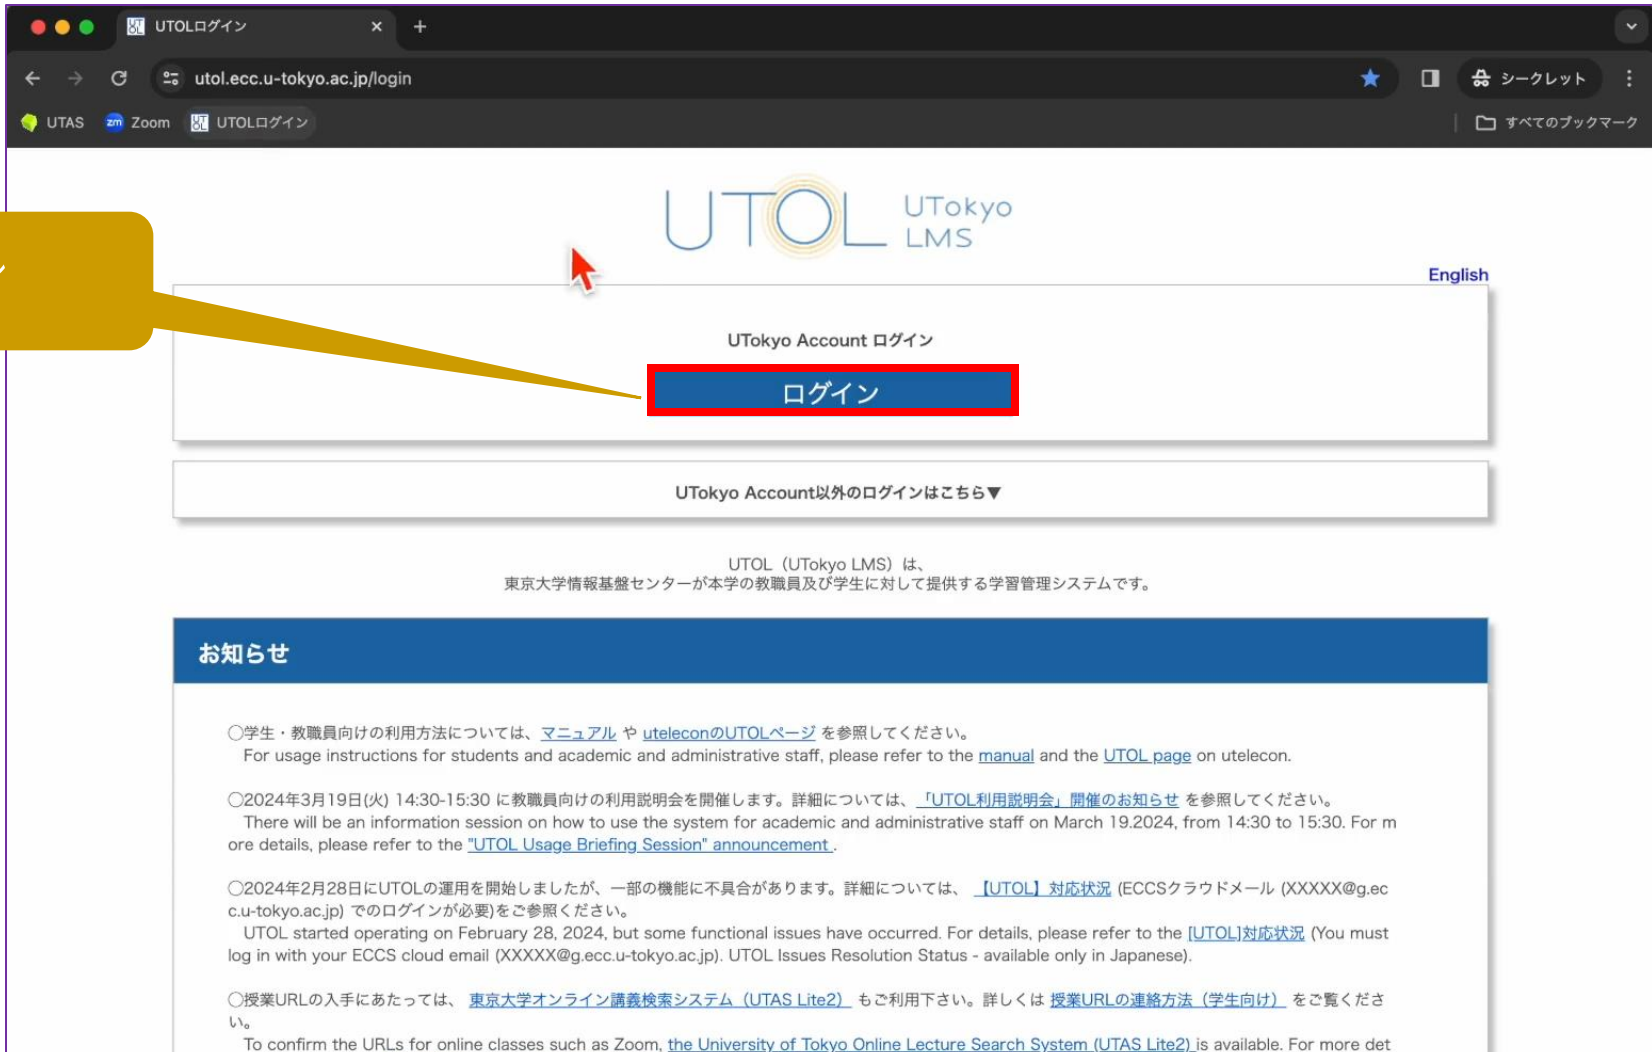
UTOLログイン ×

utol.ecc.u-tokyo.ac.jp/login

シークレット

UTAS Zoom UTOLログイン

すべてのブックマーク

UTOL UTokyo LMS

English

UTokyo Account ログイン

ログイン

UTokyo Account以外のログインはこちら▼

UTOL（UTokyo LMS）は、
東京大学情報基盤センターが本学の教職員及び学生に対して提供する学習管理システムです。

お知らせ

◯学生・教職員向けの利用方法については、マニュアル や uteleconのUTOLページ を参照してください。
For usage instructions for students and academic and administrative staff, please refer to the manual and the UTOL page on utelecon.

◯2024年3月19日(火) 14:30-15:30 に教職員向けの利用説明会を開催します。詳細については、「UTOL利用説明会」開催のお知らせ を参照してください。
There will be an information session on how to use the system for academic and administrative staff on March 19.2024, from 14:30 to 15:30. For more details, please refer to the "UTOL Usage Briefing Session" announcement .

◯2024年2月28日にUTOLの運用を開始しましたが、一部の機能に不具合があります。詳細については、【UTOL】対応状況 (ECCSクラウドメール (XXXXX@g.ecc.u-tokyo.ac.jp) でのログインが必要)をご参照ください。
UTOL started operating on February 28, 2024, but some functional issues have occurred. For details, please refer to the [UTOL]対応状況 (You must log in with your ECCS cloud email (XXXXX@g.ecc.u-tokyo.ac.jp). UTOL Issues Resolution Status - available only in Japanese).

◯授業URLの入手にあたっては、東京大学オンライン講義検索システム（UTAS Lite2） もご利用下さい。詳しくは 授業URLの連絡方法（学生向け） をご覧ください。
To confirm the URLs for online classes such as Zoom, the University of Tokyo Online Lecture Search System (UTAS Lite2) is available. For more det